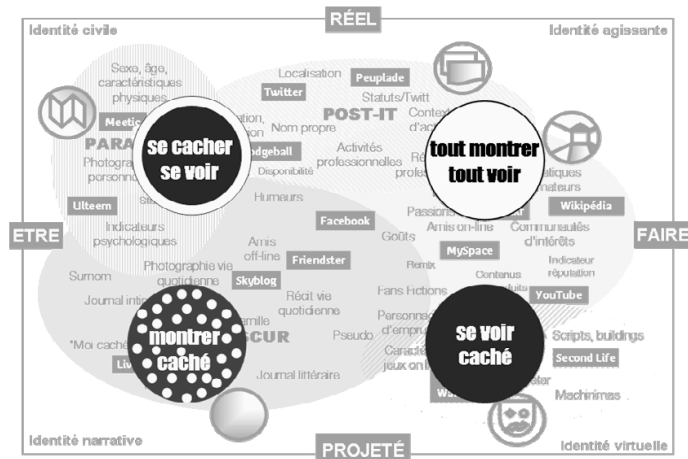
RÉEL

Identité civile

Identité agissante

Sexe, âge, caractéristiques physiques

Localisation

Peuplade

Twitter

Statuts/Twitt

POST-IT

Meetic

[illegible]ation, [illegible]ion

Nom propre

Conte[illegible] d'ac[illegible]

se cacher se voir

tout montrer tout voir

PARA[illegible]

Photogra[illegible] personn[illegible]

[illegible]dgeball

Activités professionnelles

Re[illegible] profe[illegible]

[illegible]atiques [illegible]mateurs

Disponibilité

Humeurs

Ulteem

Facebook

Passion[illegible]

Wikipédia

ETRE

FAIRE

Indicateurs psychologiques

Amis on-line

Communautés d'intérêts

Goûts

Amis off-line

Friendster

MySpace

Indicateur réputation

Surnom

Photographie vie quotidienne

Remix

Journal inti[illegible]

Skyblog

Contenus

YouTube

Fans Fictions

Récit vie quotidienne

montrer caché

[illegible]amille

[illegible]SCUR

Personna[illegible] d'empru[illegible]

se voir caché

Scripts, buildings

Pseudo

"Moi caché"

Liv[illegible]

Caract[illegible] jeux on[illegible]

Second Life

Journal littéraire

Machinimas

Identité narrative

PROJETÉ

Identité virtuelle